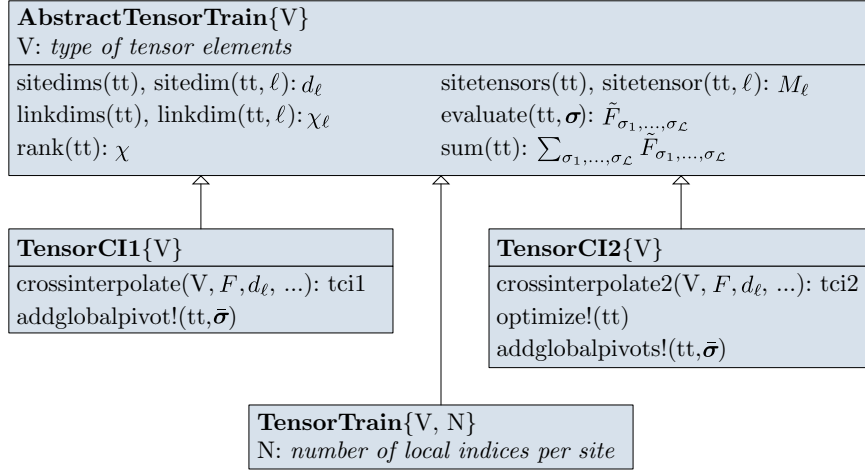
**AbstractTensorTrain**{V}
V: *type of tensor elements*

sitedims(tt), sitedim(tt, $\ell$): $d_\ell$
linkdims(tt), linkdim(tt, $\ell$): $\chi_\ell$
rank(tt): $\chi$

sitetensors(tt), sitetensor(tt, $\ell$): $M_\ell$
evaluate(tt, $\boldsymbol{\sigma}$): $\tilde{F}_{\sigma_1,\ldots,\sigma_\mathcal{L}}$
sum(tt): $\sum_{\sigma_1,\ldots,\sigma_\mathcal{L}} \tilde{F}_{\sigma_1,\ldots,\sigma_\mathcal{L}}$

**TensorCI1**{V}
crossinterpolate(V, $F$, $d_\ell$, ...): tci1
addglobalpivot!(tt, $\bar{\boldsymbol{\sigma}}$)

**TensorCI2**{V}
crossinterpolate2(V, $F$, $d_\ell$, ...): tci2
optimize!(tt)
addglobalpivots!(tt, $\bar{\boldsymbol{\sigma}}$)

**TensorTrain**{V, N}
N: *number of local indices per site*